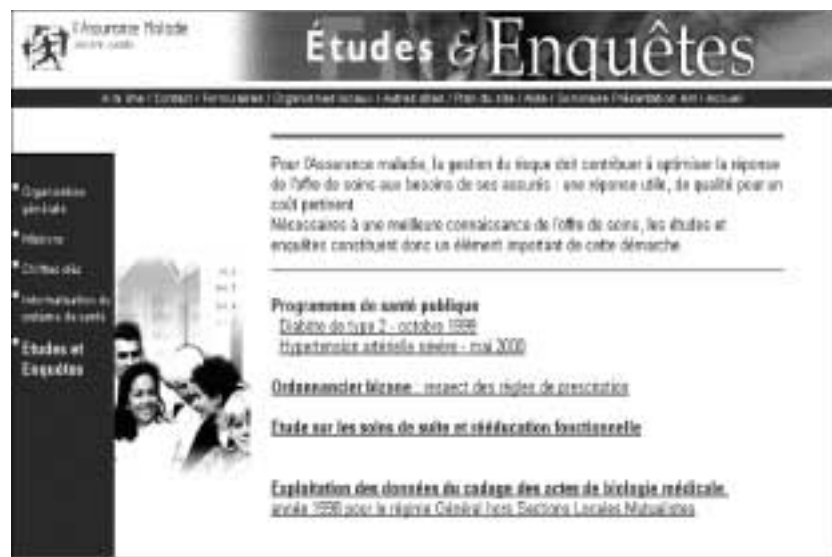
l'Assurance Maladie
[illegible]

Études & Enquêtes

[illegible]

Organisation générale
Histoire
Chiffres clés
Informatisation du système de santé
Études et Enquêtes

Pour l'Assurance maladie, la gestion du risque doit contribuer à optimiser la réponse de l'offre de soins aux besoins de ses assurés : une réponse utile, de qualité pour un coût pertinent.
Nécessaires à une meilleure connaissance de l'offre de soins, les études et enquêtes constituent donc un élément important de cette démarche.

Programmes de santé publique
Diabète de type 2 - octobre 1998
Hypertension artérielle sévère - mai 2000

Ordonnancier bizone : respect des règles de prescription

Etude sur les soins de suite et rééducation fonctionnelle

Exploitation des données du codage des actes de biologie médicale.
année 1998 pour le régime Général hors Sections Locales Mutualistes